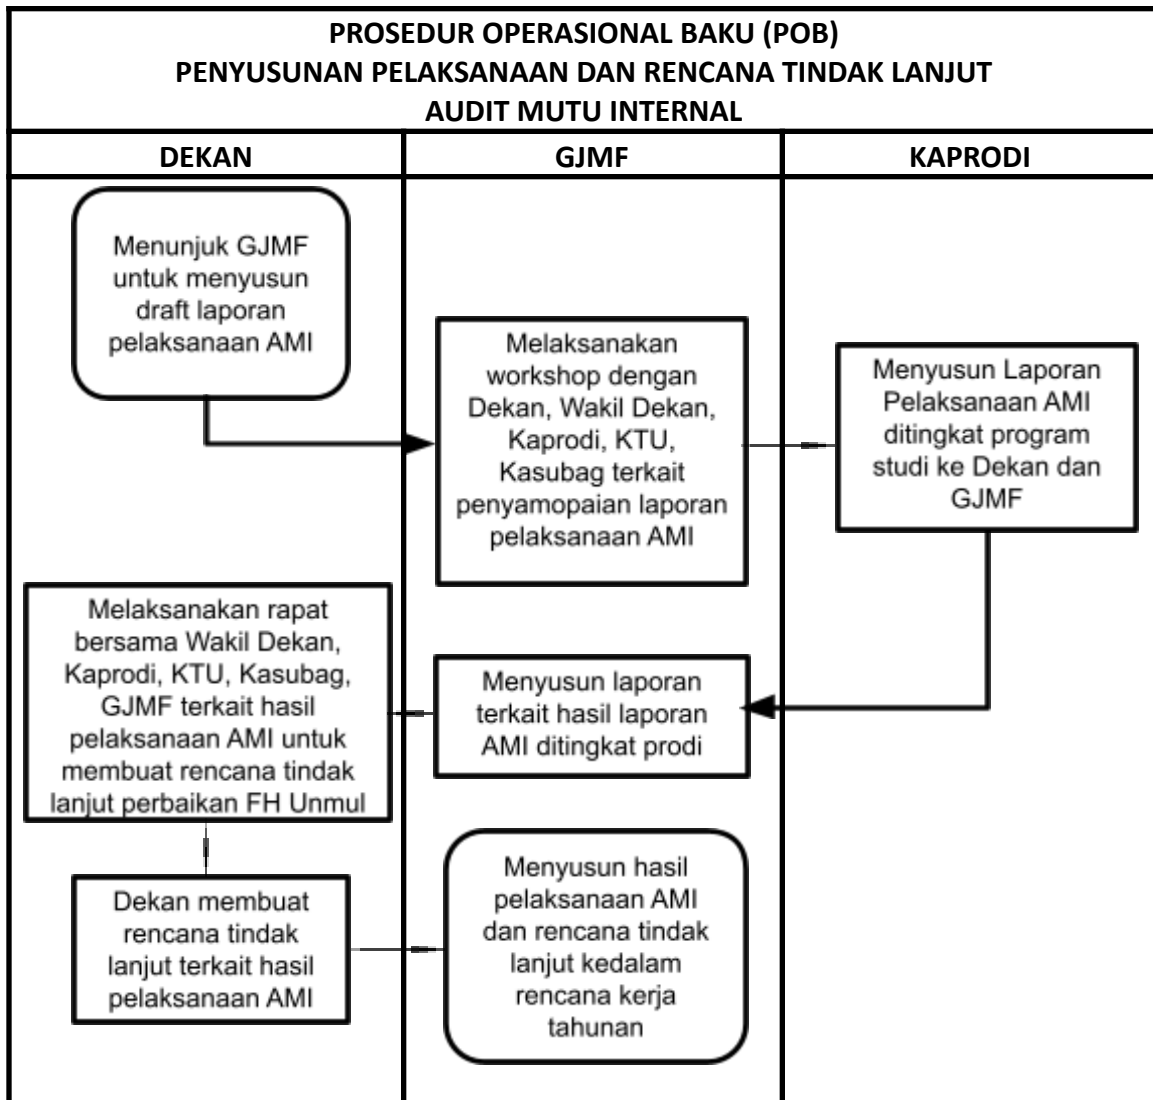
PROSEDUR OPERASIONAL BAKU (POB)
PENYUSUNAN PELAKSANAAN DAN RENCANA TINDAK LANJUT
AUDIT MUTU INTERNAL

| DEKAN | GJMF | KAPRODI |
|---|---|---|

Menunjuk GJMF untuk menyusun draft laporan pelaksanaan AMI

Melaksanakan workshop dengan Dekan, Wakil Dekan, Kaprodi, KTU, Kasubag terkait penyamopaian laporan pelaksanaan AMI

Menyusun Laporan Pelaksanaan AMI ditingkat program studi ke Dekan dan GJMF

Melaksanakan rapat bersama Wakil Dekan, Kaprodi, KTU, Kasubag, GJMF terkait hasil pelaksanaan AMI untuk membuat rencana tindak lanjut perbaikan FH Unmul

Menyusun laporan terkait hasil laporan AMI ditingkat prodi

Dekan membuat rencana tindak lanjut terkait hasil pelaksanaan AMI

Menyusun hasil pelaksanaan AMI dan rencana tindak lanjut kedalam rencana kerja tahunan